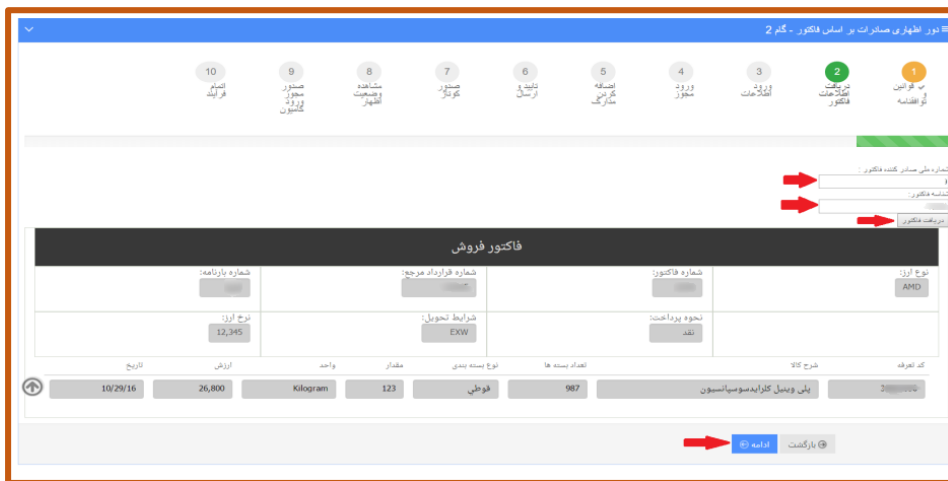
≡ تور اظهاری صادرات بر اساس فاکتور - گام 2

1 ... قوانین و توافقنامه
2 دریافت اطلاعات فاکتور
3 ورود اطلاعات
4 ورود مجوز
5 اضافه کردن مدارک
6 تایید و ارسال
7 صدور کوتاژ
8 مشاهده وضعیت اظهار
9 صدور مجوز ورود کامیون
10 اتمام فرآیند

شماره ملی صادر کننده فاکتور :
شناسه فاکتور :
دریافت فاکتور

فاکتور فروش

| نوع ارز: | شماره فاکتور: | شماره قرارداد مرجع: | شماره بارنامه: |
|---|---|---|---|
| AMD | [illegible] | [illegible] | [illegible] |
| | نحوه پرداخت: | شرایط تحویل: | نرخ ارز: |
| | نقد | EXW | 12,345 |

| کد تعرفه | شرح کالا | تعداد بسته ها | نوع بسته بندی | مقدار | واحد | ارزش | تاریخ |
|---|---|---|---|---|---|---|---|
| 3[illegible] | پلی وینیل کلراید سوسپانسیون | 987 | قوطی | 123 | Kilogram | 26,800 | 10/29/16 |

بازگشت
ادامه